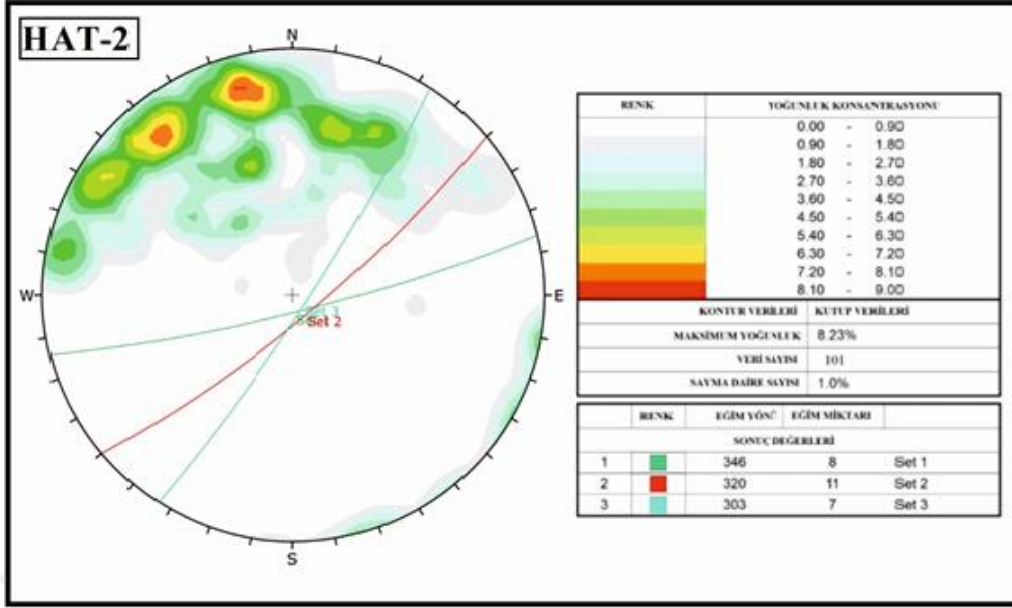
HAT-2

N
W
E
S
Set 2

| RENK | YOĞUNLUK KONSANTRASYONU |
|---|---|
| | 0.00 - 0.90 |
| | 0.90 - 1.80 |
| | 1.80 - 2.70 |
| | 2.70 - 3.60 |
| | 3.60 - 4.50 |
| | 4.50 - 5.40 |
| | 5.40 - 6.30 |
| | 6.30 - 7.20 |
| | 7.20 - 8.10 |
| | 8.10 - 9.00 |

| KONTUR VERİLERİ | KUTUP VERİLERİ |
|---|---|
| MAKSİMUM YOĞUNLUK | 8.23% |
| VERİ SAYISI | 101 |
| SAYMA DAİRE SAYISI | 1.0% |

| | RENK | EĞİM YÖNÜ | EĞİM MİKTARI | |
|---|---|---|---|---|
| SONUÇ DEĞERLERİ | | | | |
| 1 | | 346 | 8 | Set 1 |
| 2 | | 320 | 11 | Set 2 |
| 3 | | 303 | 7 | Set 3 |